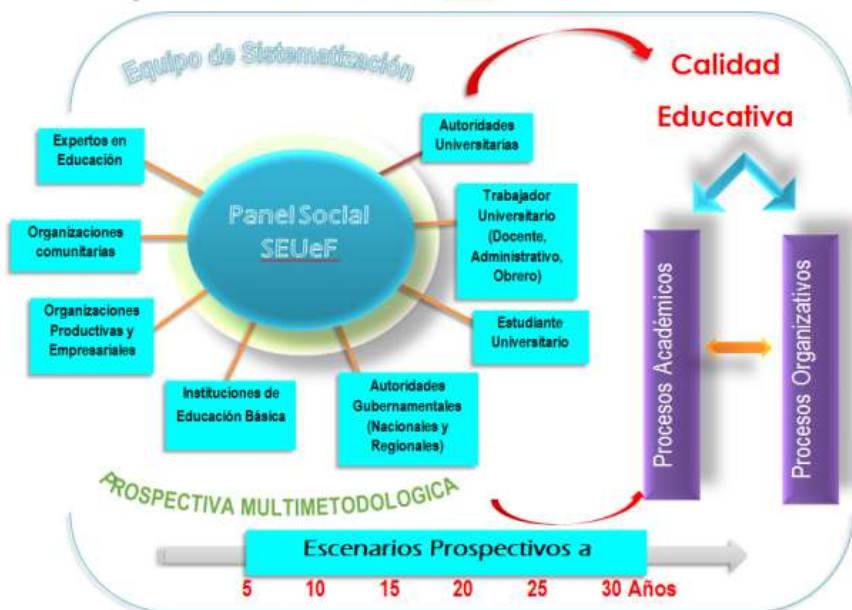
Equipo de Sistematización

Calidad Educativa

Expertos en Educación

Autoridades Universitarias

Panel Social SEUeF

Trabajador Universitario (Docente, Administrativo, Obrero)

Organizaciones comunitarias

Organizaciones Productivas y Empresariales

Estudiante Universitario

Instituciones de Educación Básica

Autoridades Gubernamentales (Nacionales y Regionales)

Procesos Académicos

Procesos Organizativos

PROSPECTIVA MULTIMETODOLOGICA

Escenarios Prospectivos a

5 10 15 20 25 30 Años